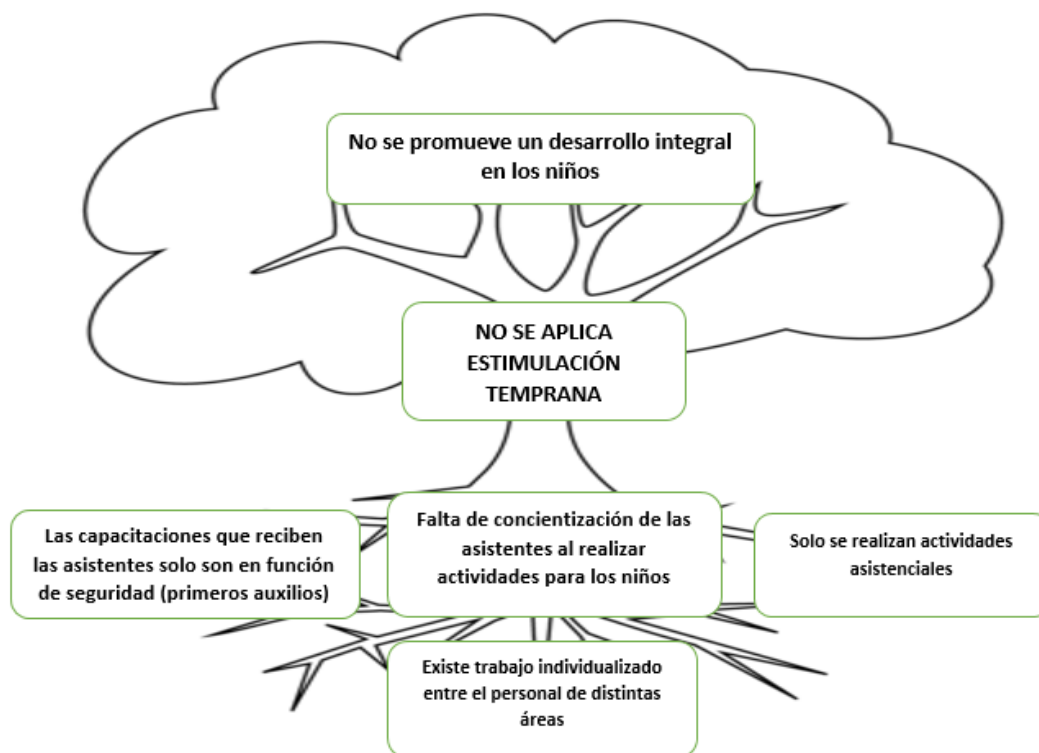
No se promueve un desarrollo integral en los niños

NO SE APLICA ESTIMULACIÓN TEMPRANA

Las capacitaciones que reciben las asistentes solo son en función de seguridad (primeros auxilios)

Falta de concientización de las asistentes al realizar actividades para los niños

Solo se realizan actividades asistenciales

Existe trabajo individualizado entre el personal de distintas áreas